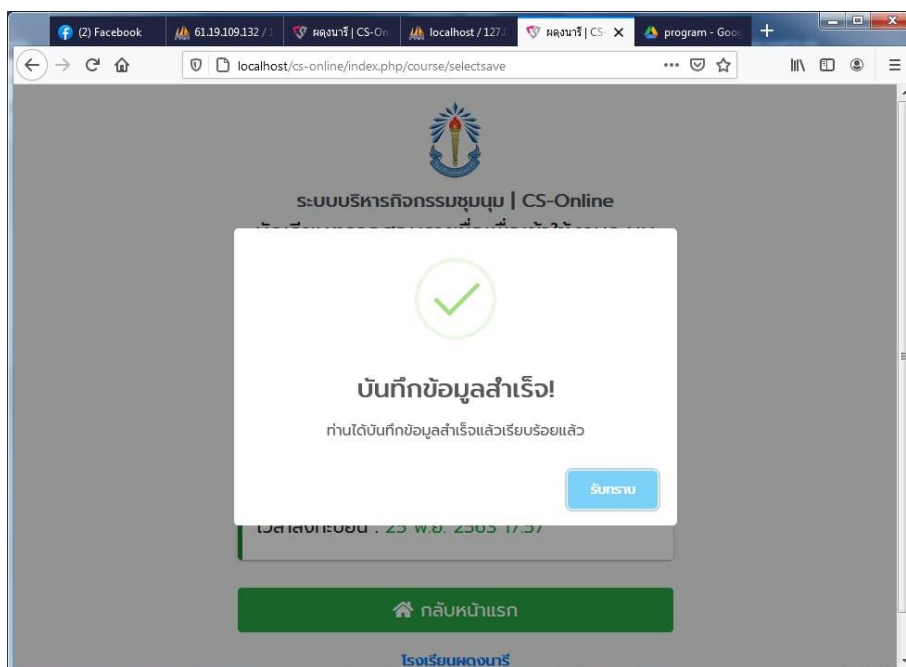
(2) Facebook | 61.19.109.132 / | ผดุงนารี | CS-On | localhost / 127.0 | ผดุงนารี | CS- | program - Goo

localhost/cs-online/index.php/course/selectsave

ระบบบริหารกิจกรรมชุมนุม | CS-Online

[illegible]

บันทึกข้อมูลสำเร็จ!

ท่านได้บันทึกข้อมูลสำเร็จแล้วเรียบร้อยแล้ว

รับทราบ

เวลาลงทะเบียน : 25 พ.ย. 2563 17:57

กลับหน้าแรก

โรงเรียนผดุงนารี